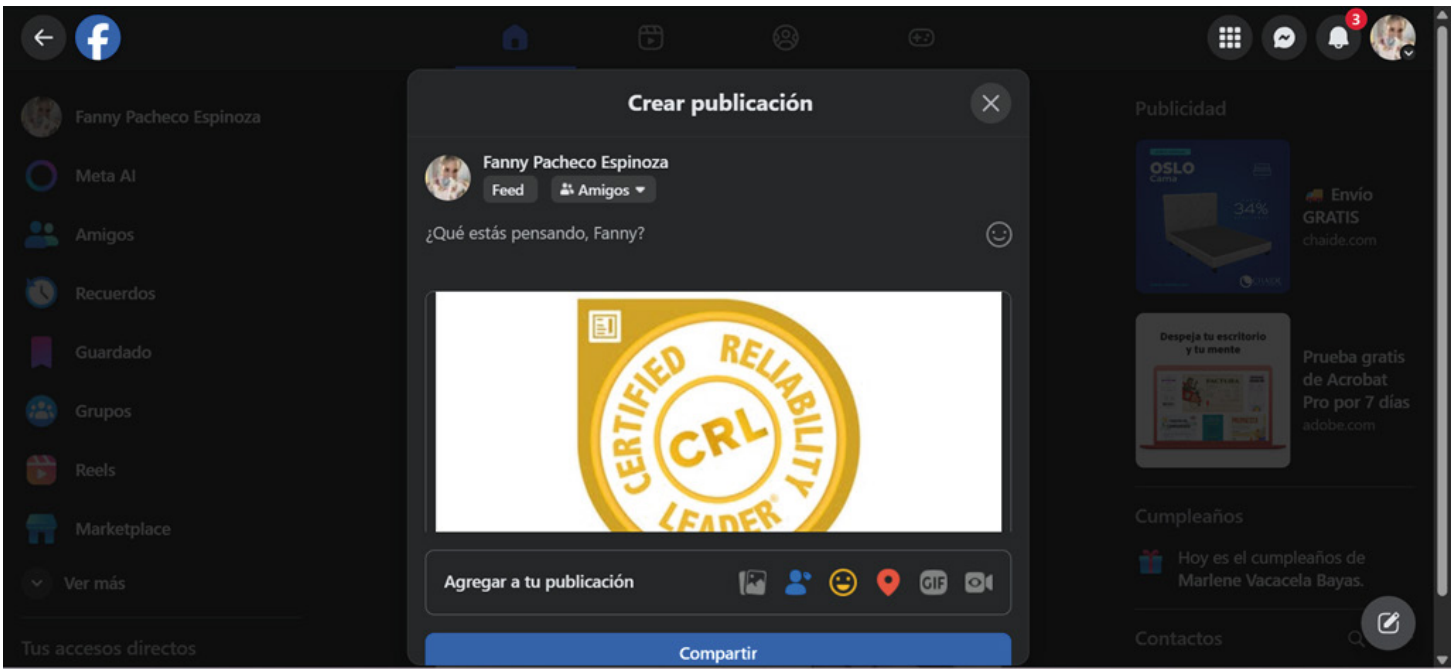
3

Fanny Pacheco Espinoza
Meta AI
Amigos
Recuerdos
Guardado
Grupos
Reels
Marketplace
Ver más

Tus accesos directos

Crear publicación

Fanny Pacheco Espinoza
Feed
Amigos

¿Qué estás pensando, Fanny?

CERTIFIED RELIABILITY LEADER®
CRL

Agregar a tu publicación

GIF

Compartir

Publicidad

OSLO
Cama
34%

Envío GRATIS
chaide.com

Despeja tu escritorio y tu mente

Prueba gratis de Acrobat Pro por 7 días
adobe.com

Cumpleaños

Hoy es el cumpleaños de Marlene Vacacela Bayas.

Contactos